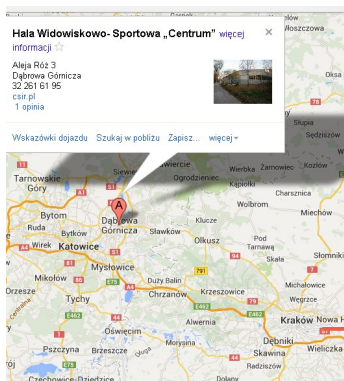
Hala Widowiskowo- Sportowa „Centrum” więcej informacji ☆
×

Aleja Róż 3
Dąbrowa Górnicza
32 261 61 95
csir.pl
1 opinia

Wskazówki dojazdu Szukaj w pobliżu Zapisz... więcej

Tarnowskie Góry
Wierbka
Pilica
Wolbrom
Będzin
A
Dąbrowa Górnicza
Sławków
Klucze
Bytom
Wirek
Katowice
Olkusz
Pod
Mikołów
Mysłowice
Bukowno
Sułoszowa
Tychy
Chrzanów
Krzeszowice
Zielonki
Oświęcim
Kraków
Nowa H
Pszczyna
Kęty
Skawina
Dębniki
Wieliczka
Czechowice-Dziedzice